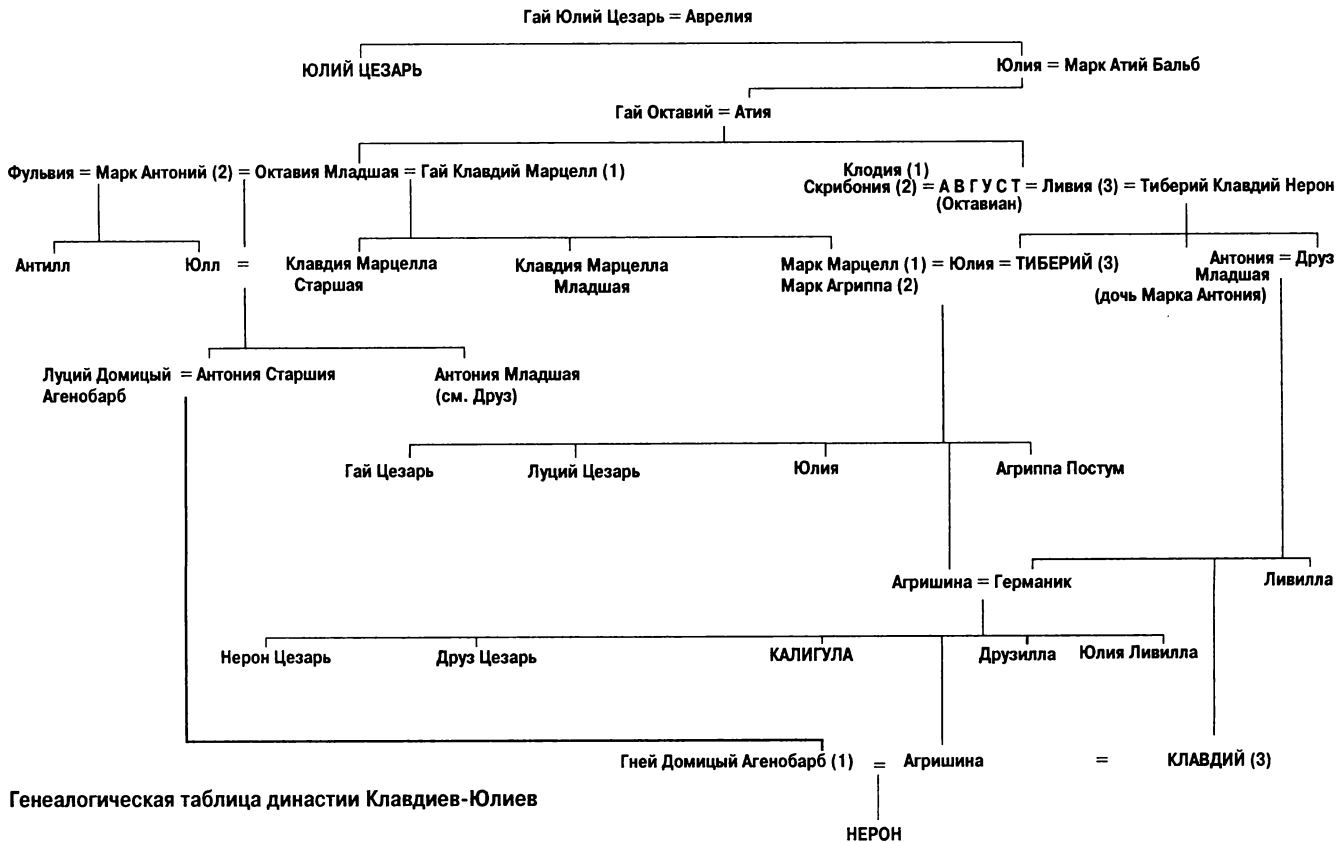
Гай Юлий Цезарь = Аврелия

ЮЛИЙ ЦЕЗАРЬ

Юлия = Марк Атий Бальб

Гай Октавий = Атия

Фульвия = Марк Антоний (2) = Октавия Младшая = Гай Клавдий Марцелл (1)

Клодия (1)
Скрибония (2) = А В Г У С Т = Ливия (3) = Тиберий Клавдий Нерон
(Октавиан)

Антилл

Юлл =

Клавдия Марцелла Старшая

Клавдия Марцелла Младшая

Марк Марцелл (1) = Юлия = ТИБЕРИЙ (3)
Марк Агриппа (2)

Антония = Друз
Младшая
(дочь Марка Антония)

Луций Домицый = Антония Старшия
Агенобарб

Антония Младшая
(см. Друз)

Гай Цезарь

Луций Цезарь

Юлия

Агриппа Постум

Агришина = Германик

Ливилла

Нерон Цезарь

Друз Цезарь

КАЛИГУЛА

Друзилла

Юлия Ливилла

Гней Домицый Агенобарб (1) = Агришина = КЛАВДИЙ (3)

Генеалогическая таблица династии Клавдиев-Юлиев

НЕРОН